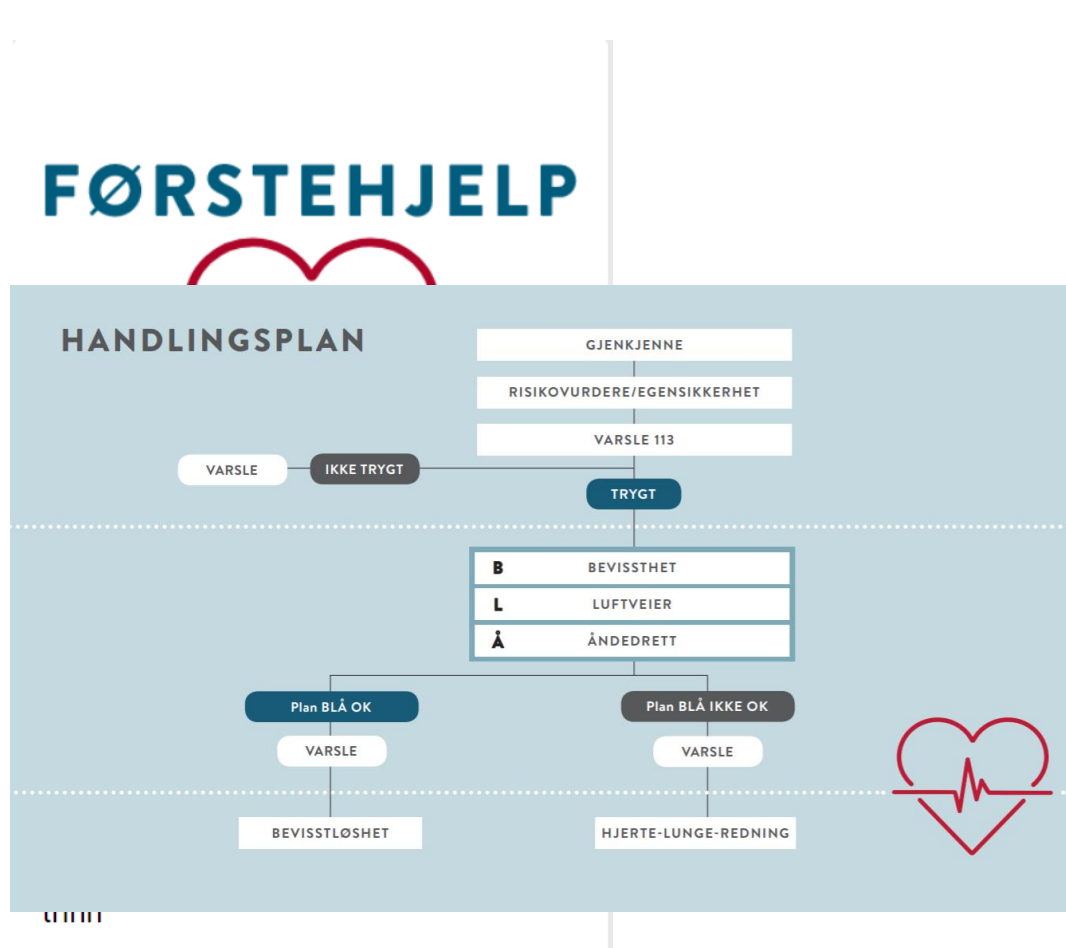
FØRSTEHJELP

HANDLINGSPLAN

GJENKJENNE

RISIKOVURDERE/EGENSIKKERHET

VARSLE 113

VARSLE

IKKE TRYGT

TRYGT

B BEVISSTHET

L LUFTVEIER

Å ÅNDEDRETT

Plan BLÅ OK

Plan BLÅ IKKE OK

VARSLE

VARSLE

BEVISSTLØSHET

HJERTE-LUNGE-REDNING

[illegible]